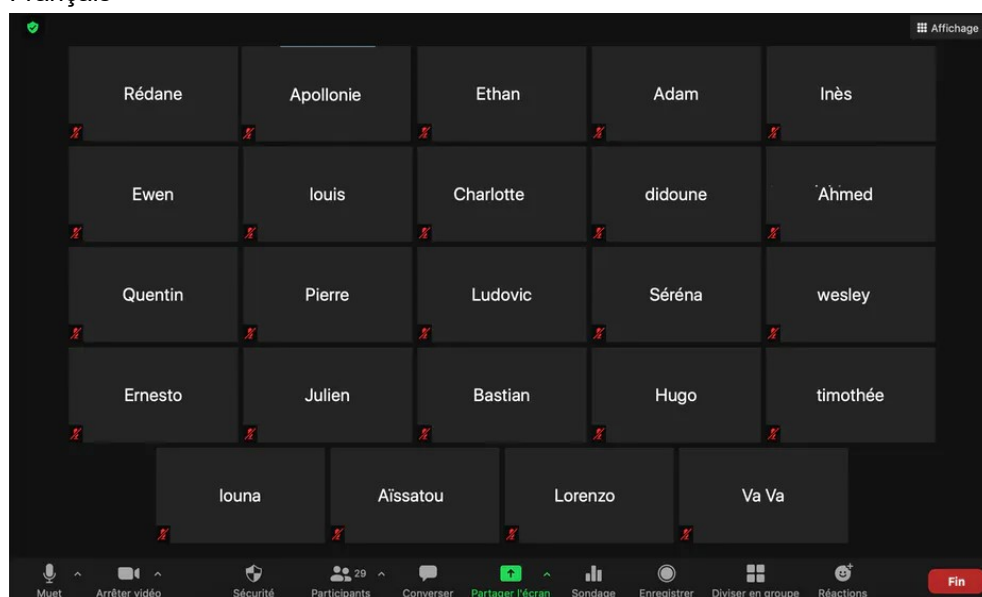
Affichage

Rédane
Apollonie
Ethan
Adam
Inès

Ewen
louis
Charlotte
didoune
Ahmed

Quentin
Pierre
Ludovic
Séréna
wesley

Ernesto
Julien
Bastian
Hugo
timothée

louna
Aïssatou
Lorenzo
Va Va

Muet
Arrêter vidéo
Sécurité
29
Participants
Converser
Partager l'écran
Sondage
Enregistrer
Diviser en groupe
Réactions
Fin